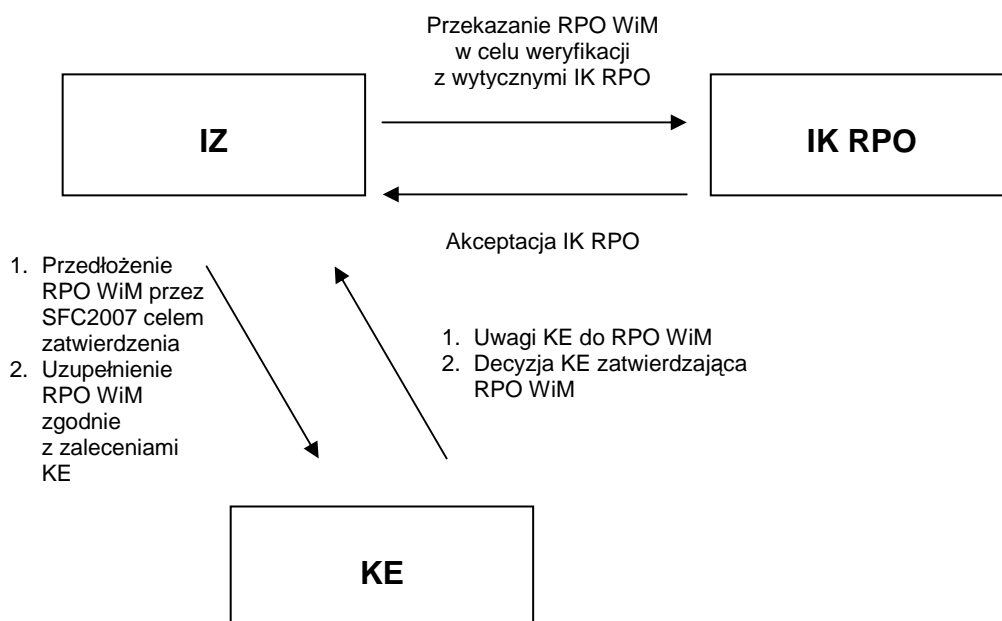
Przekazanie RPO WiM w celu weryfikacji z wytycznymi IK RPO

IZ

IK RPO

Akceptacja IK RPO

1. Przedłożenie RPO WiM przez SFC2007 celem zatwierdzenia
2. Uzupełnienie RPO WiM zgodnie z zaleceniami KE

1. Uwagi KE do RPO WiM
2. Decyzja KE zatwierdzająca RPO WiM

KE